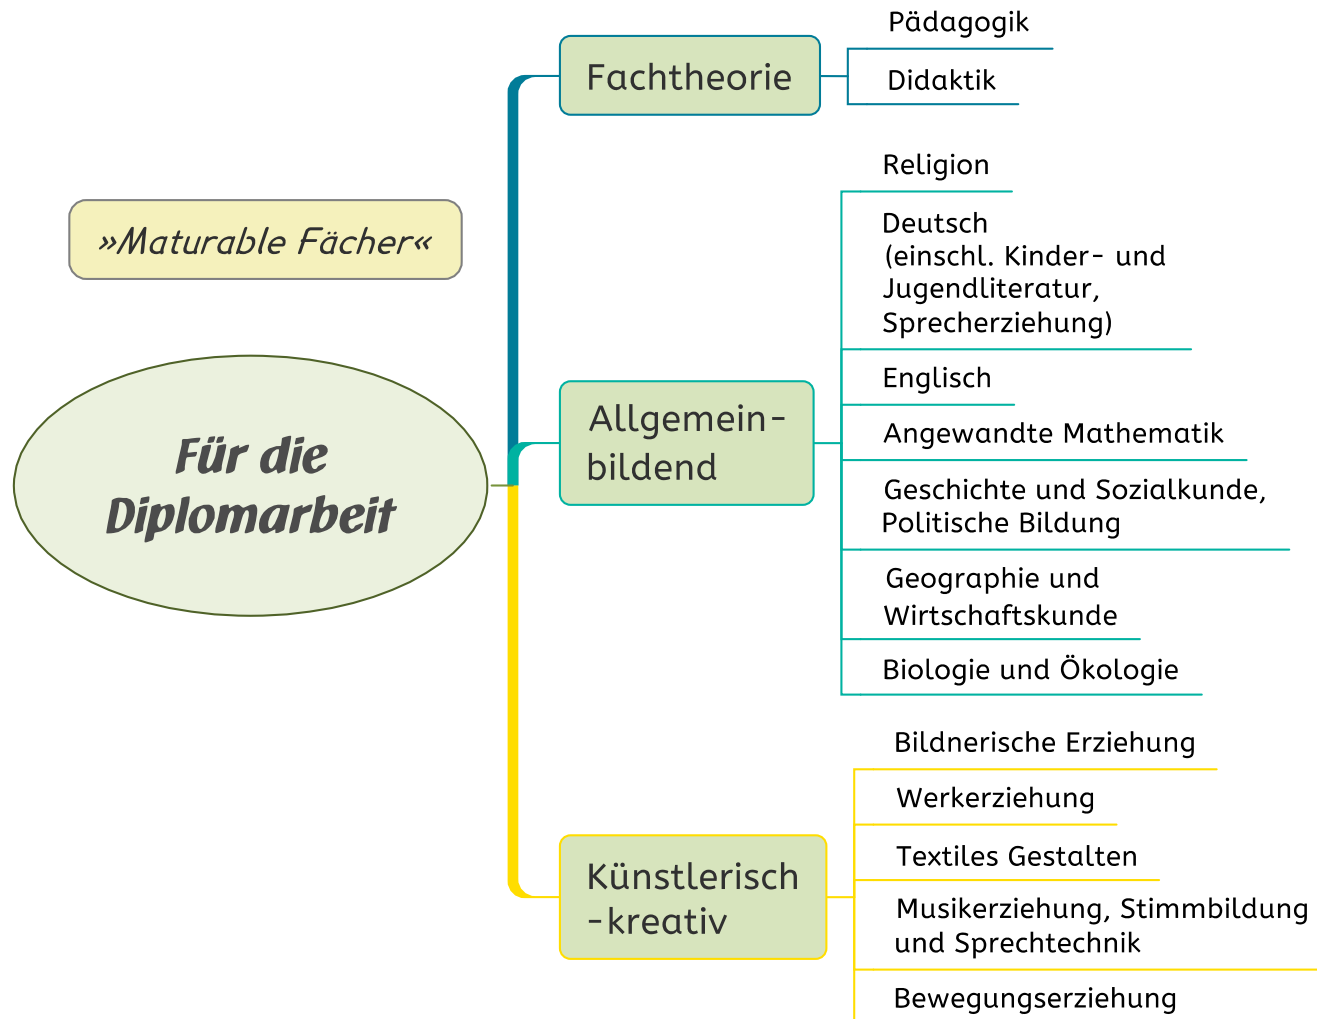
»Maturable Fächer«

Für die Diplomarbeit

Fachtheorie

Pädagogik

Didaktik

Allgemeinbildend

Religion

Deutsch (einschl. Kinder- und Jugendliteratur, Sprecherziehung)

Englisch

Angewandte Mathematik

Geschichte und Sozialkunde, Politische Bildung

Geographie und Wirtschaftskunde

Biologie und Ökologie

Künstlerisch-kreativ

Bildnerische Erziehung

Werkerziehung

Textiles Gestalten

Musikerziehung, Stimmbildung und Sprechtechnik

Bewegungserziehung